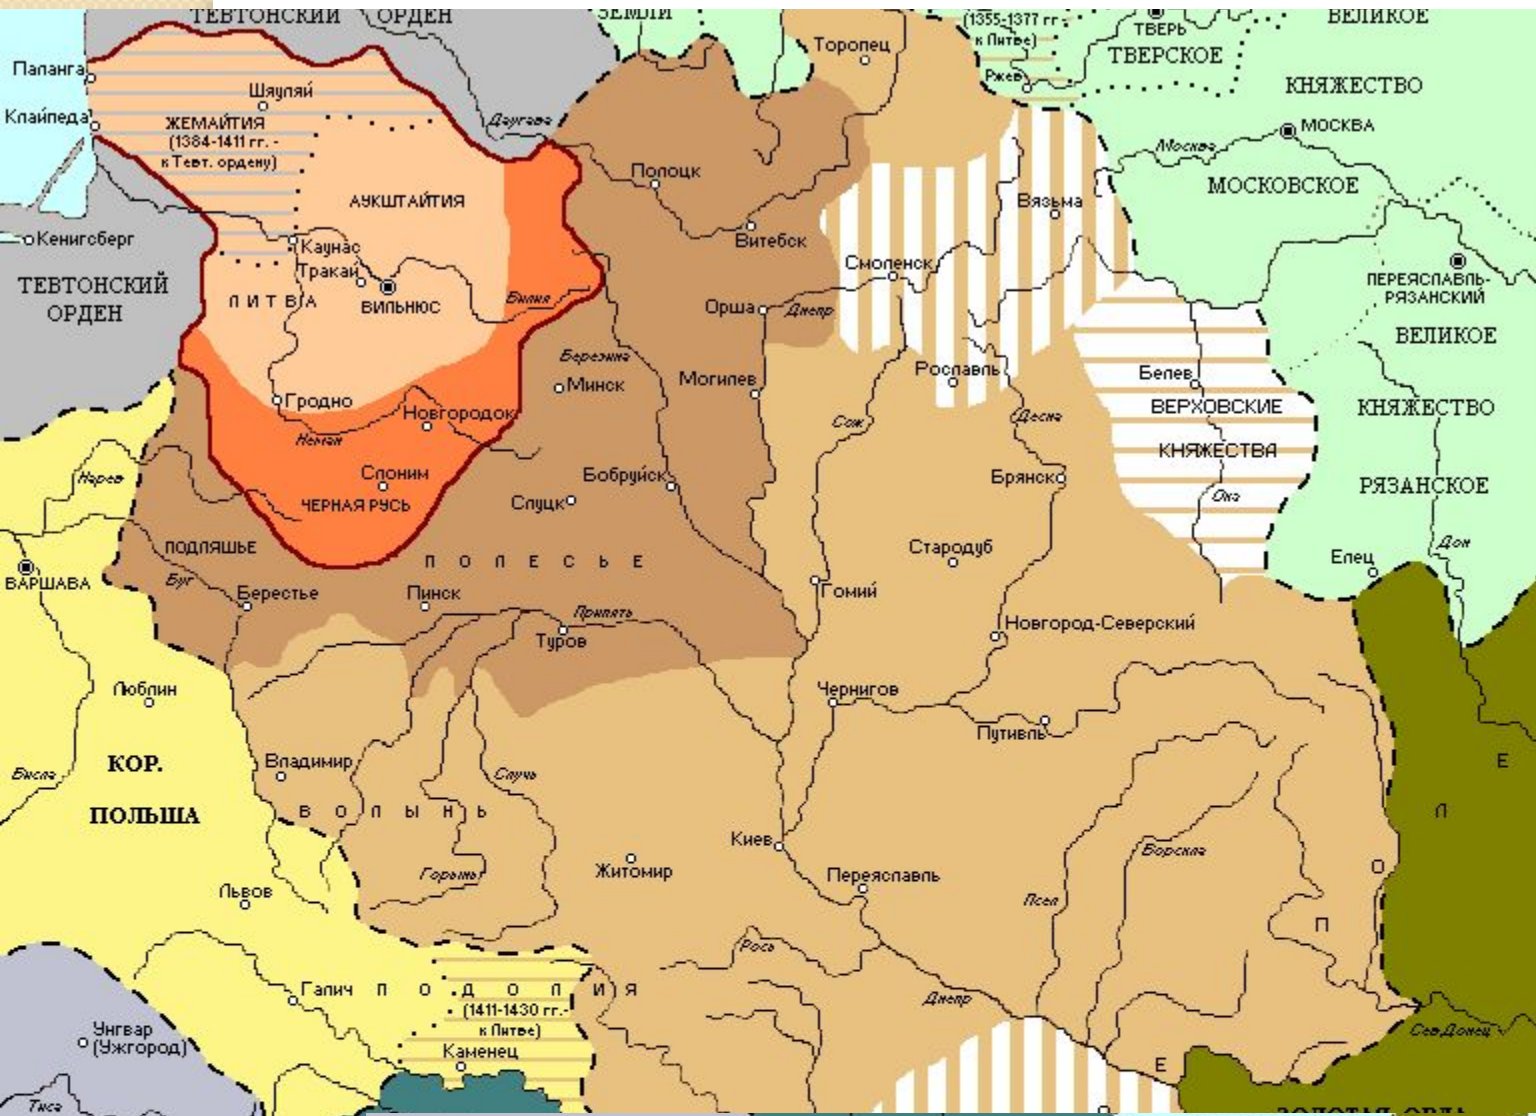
ТЕВТОНСКИЙ ОРДЕН
ЗЕМЛИ
(1355-1377 гг. - к Литве)
ТВЕРЬ
ВЕЛИКОЕ
Торопец
ТВЕРСКОЕ
Ржев
КНЯЖЕСТВО
Паланга
Шяуляй
Клайпеда
ЖЕМАЙТИЯ (1384-1411 гг. - к Тевт. ордену)
Даугава
МОСКВА
Москва
Полоцк
МОСКОВСКОЕ
АУКШТАЙТИЯ
Вязьма
Кенигсберг
Каунас
Витебск
Тракай
Смоленск
ТЕВТОНСКИЙ ОРДЕН
ЛИТВА
ВИЛЬНЮС
Вилия
Орша
Днепр
ПЕРЕЯСЛАВЛЬ-РЯЗАНСКИЙ
ВЕЛИКОЕ
Березина
Рославль
Белев
Минск
Могилев
Гродно
ВЕРХОВСКИЕ
КНЯЖЕСТВО
Новгородок
Сож
Десна
Неман
КНЯЖЕСТВА
Слоним
Брянск
Нарев
Бобруйск
РЯЗАНСКОЕ
ЧЕРНАЯ РУСЬ
Слуцк
Ока
ПОДЛЯШЬЕ
Стародуб
Дон
ВАРШАВА
Елец
П О Л Е С Ь Е
Буг
Берестье
Пинск
Гомий
Припять
Новгород-Северский
Туров
Люблин
Чернигов
Путивль
КОР.
Е
Висла
Владимир
ПОЛЬША
Случь
В О Л Ы Н Ь
Л
Киев
Ворскла
Горынь
Житомир
Переяславль
О
Псел
Львов
П
Рось
Галич
П О Д О Л И Я
(1411-1430 гг. - к Литве)
Днепр
Унгвар (Ужгород)
Сев.Донец
Каменец
Е
Тиса
ЗОЛОТАЯ ОРДА